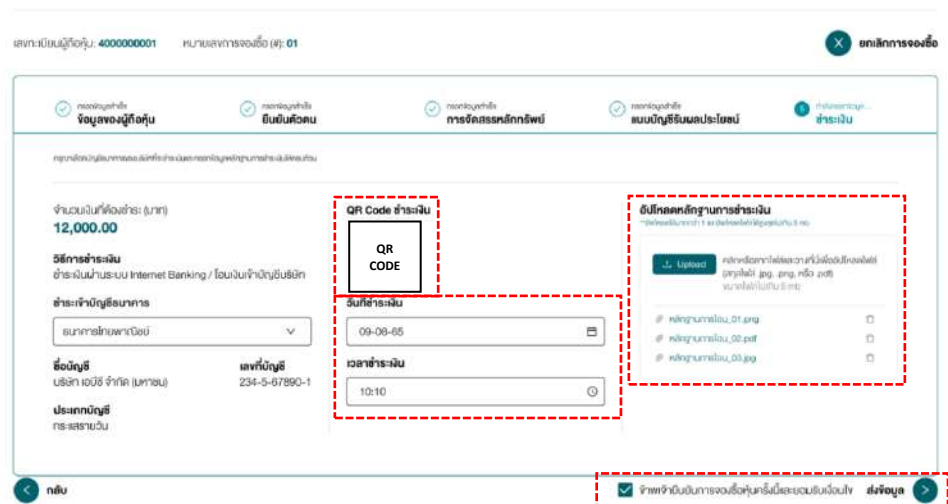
เลขทะเบียนผู้ถือหุ้น: 4000000001 หมายเลขการจองซื้อ (#): 01

ยกเลิกการจองซื้อ

กรอกข้อมูลสำหรับ ข้อมูลของผู้ถือหุ้น

กรอกข้อมูลสำหรับ ยืนยันตัวตน

กรอกข้อมูลสำหรับ การจัดสรรหลักทรัพย์

กรอกข้อมูลสำหรับ แบบบัญชีรับผลประโยชน์

5 กำลังกรอกข้อมูล... ชำระเงิน

กรุณาเลือกบัญชีธนาคารและอัปโหลดหลักฐานการชำระเงินพร้อมกรอกข้อมูลหลักฐานการชำระเงินให้ครบถ้วน

จำนวนเงินที่ต้องชำระ (บาท)
12,000.00

วิธีการชำระเงิน
ชำระเงินผ่านระบบ Internet Banking / โอนเงินเข้าบัญชีบริษัท

ชำระเข้าบัญชีธนาคาร
ธนาคารไทยพาณิชย์

ชื่อบัญชี
บริษัท เอบีซี จำกัด (มหาชน)

เลขที่บัญชี
234-5-67890-1

ประเภทบัญชี
กระแสรายวัน

QR Code ชำระเงิน

QR CODE

วันที่ชำระเงิน
09-08-65

เวลาชำระเงิน
10:10

อัปโหลดหลักฐานการชำระเงิน
*อัปโหลดได้มากกว่า 1 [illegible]

Upload
คลิกหรือลากไฟล์มาวางที่นี่เพื่ออัปโหลดไฟล์ (สกุลไฟล์ .jpg, .png, หรือ .pdf) ขนาดไฟล์ไม่เกิน 5 mb

หลักฐานการโอน_01.png
หลักฐานการโอน_02.pdf
หลักฐานการโอน_03.jpg

กลับ

ข้าพเจ้ายืนยันการจองซื้อหุ้นครั้งนี้และยอมรับเงื่อนไข

ส่งข้อมูล